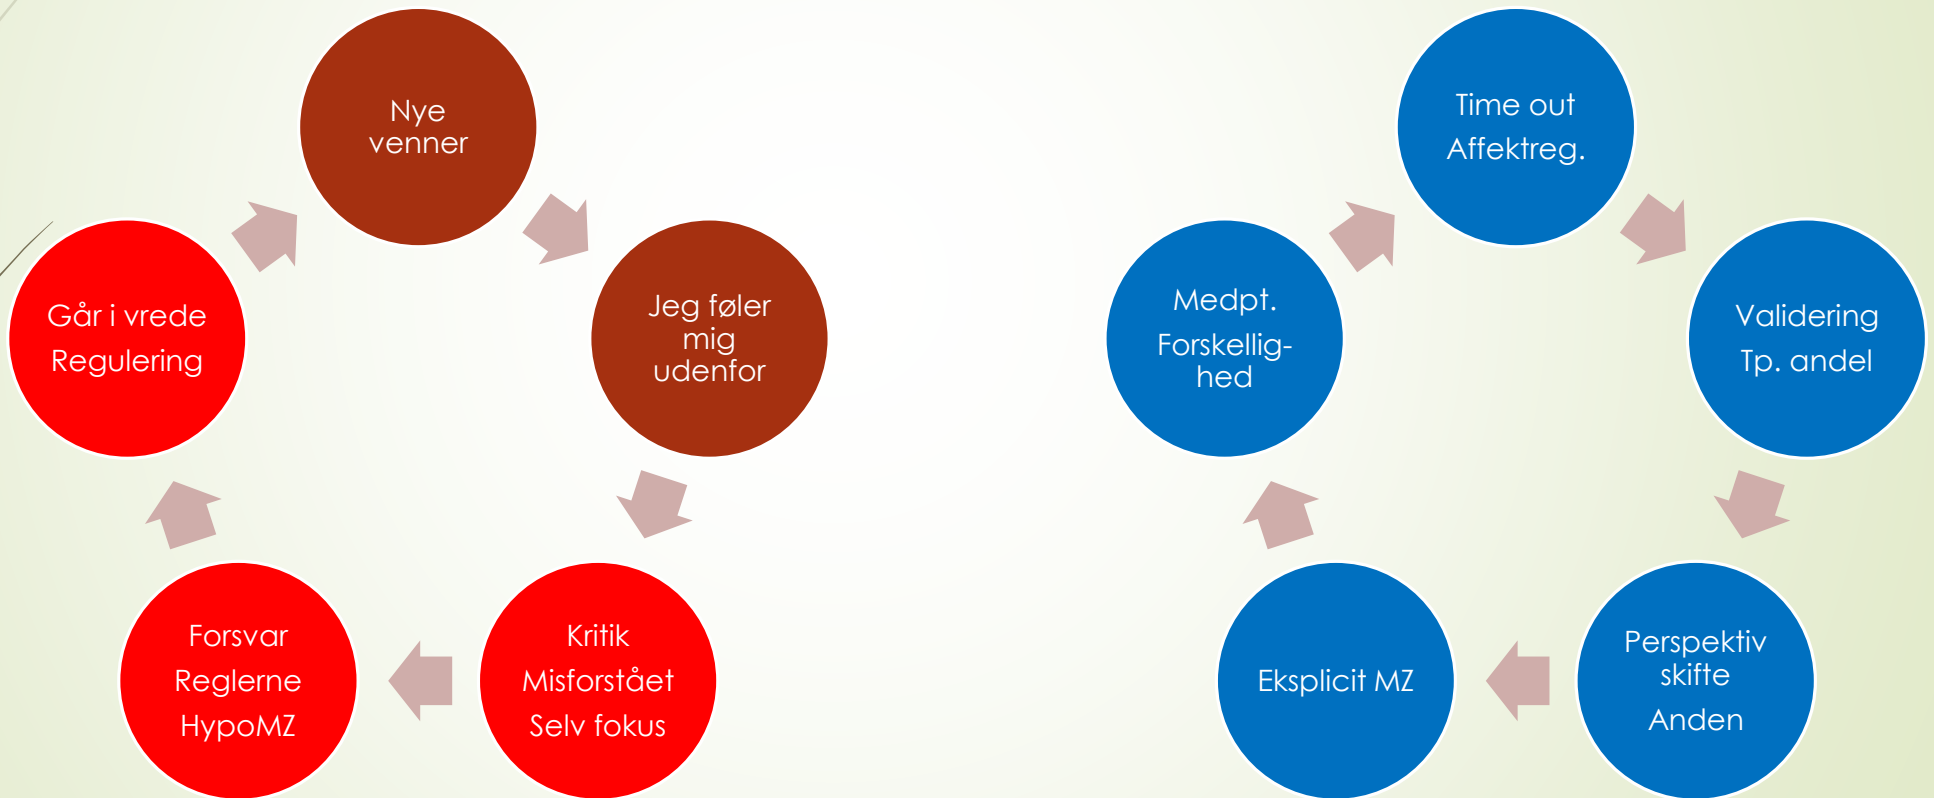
Nye venner

Jeg føler mig udenfor

Kritik
Misforstået
Selv fokus

Forsvar
Reglerne
HypoMZ

Går i vrede
Regulering

Time out
Affektreg.

Validering
Tp. andel

Perspektiv skifte
Anden

Eksplicit MZ

Medpt.
Forskellighed